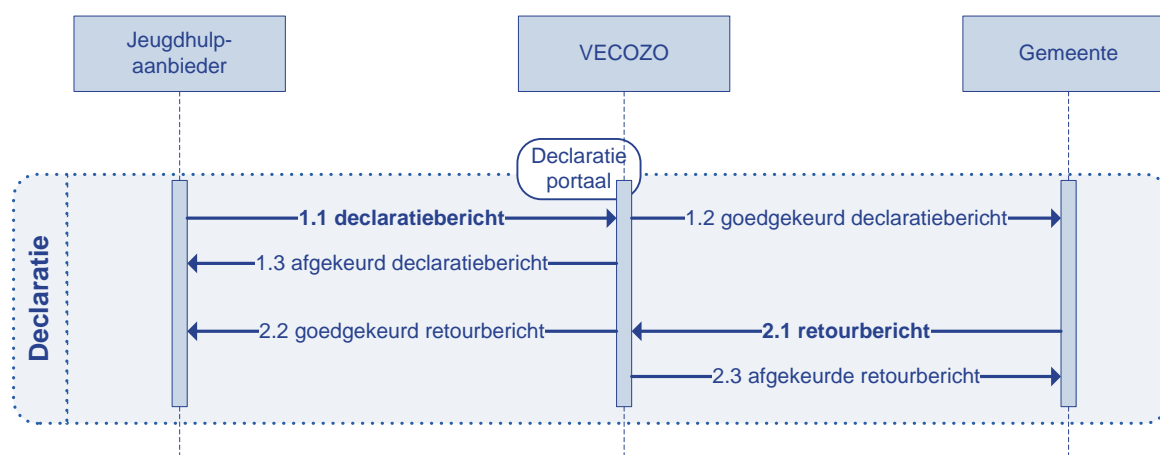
Jeugdhulp-aanbieder

VECOZO

Gemeente

Declaratie portaal

Declaratie

1.1 declaratiebericht

1.2 goedgekeurd declaratiebericht

1.3 afgekeurd declaratiebericht

2.2 goedgekeurd retourbericht

2.1 retourbericht

2.3 afgekeurde retourbericht